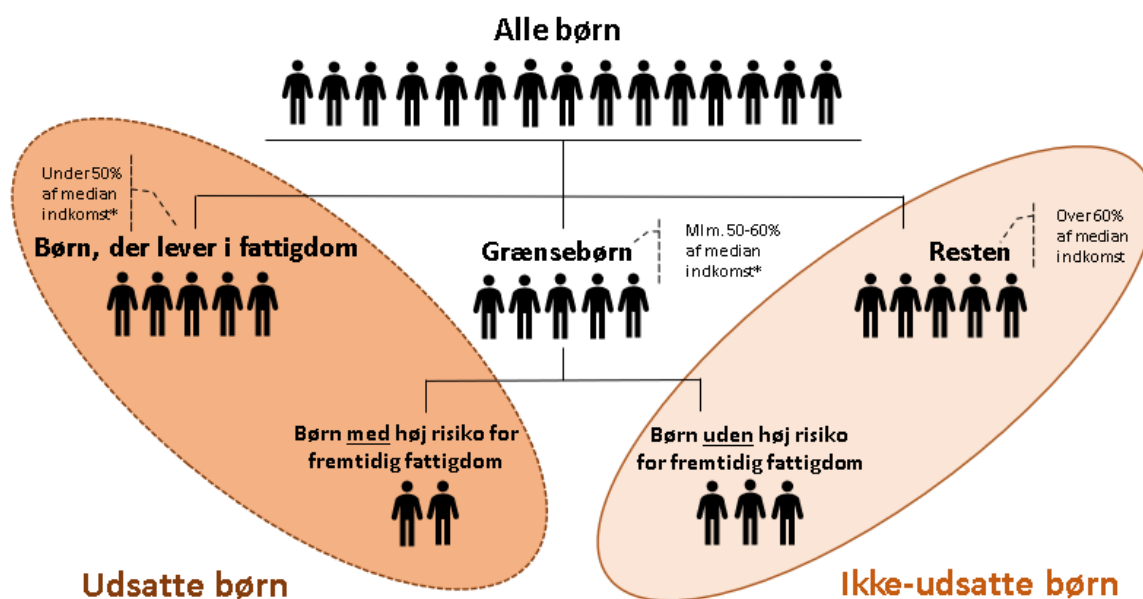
Alle børn

Under 50% af median indkomst*

Børn, der lever i fattigdom

Grænsebørn

Ml m. 50-60% af median indkomst*

Resten

Over 60% af median indkomst

Børn med høj risiko for fremtidig fattigdom

Børn uden høj risiko for fremtidig fattigdom

Udsatte børn

Ikke-udsatte børn